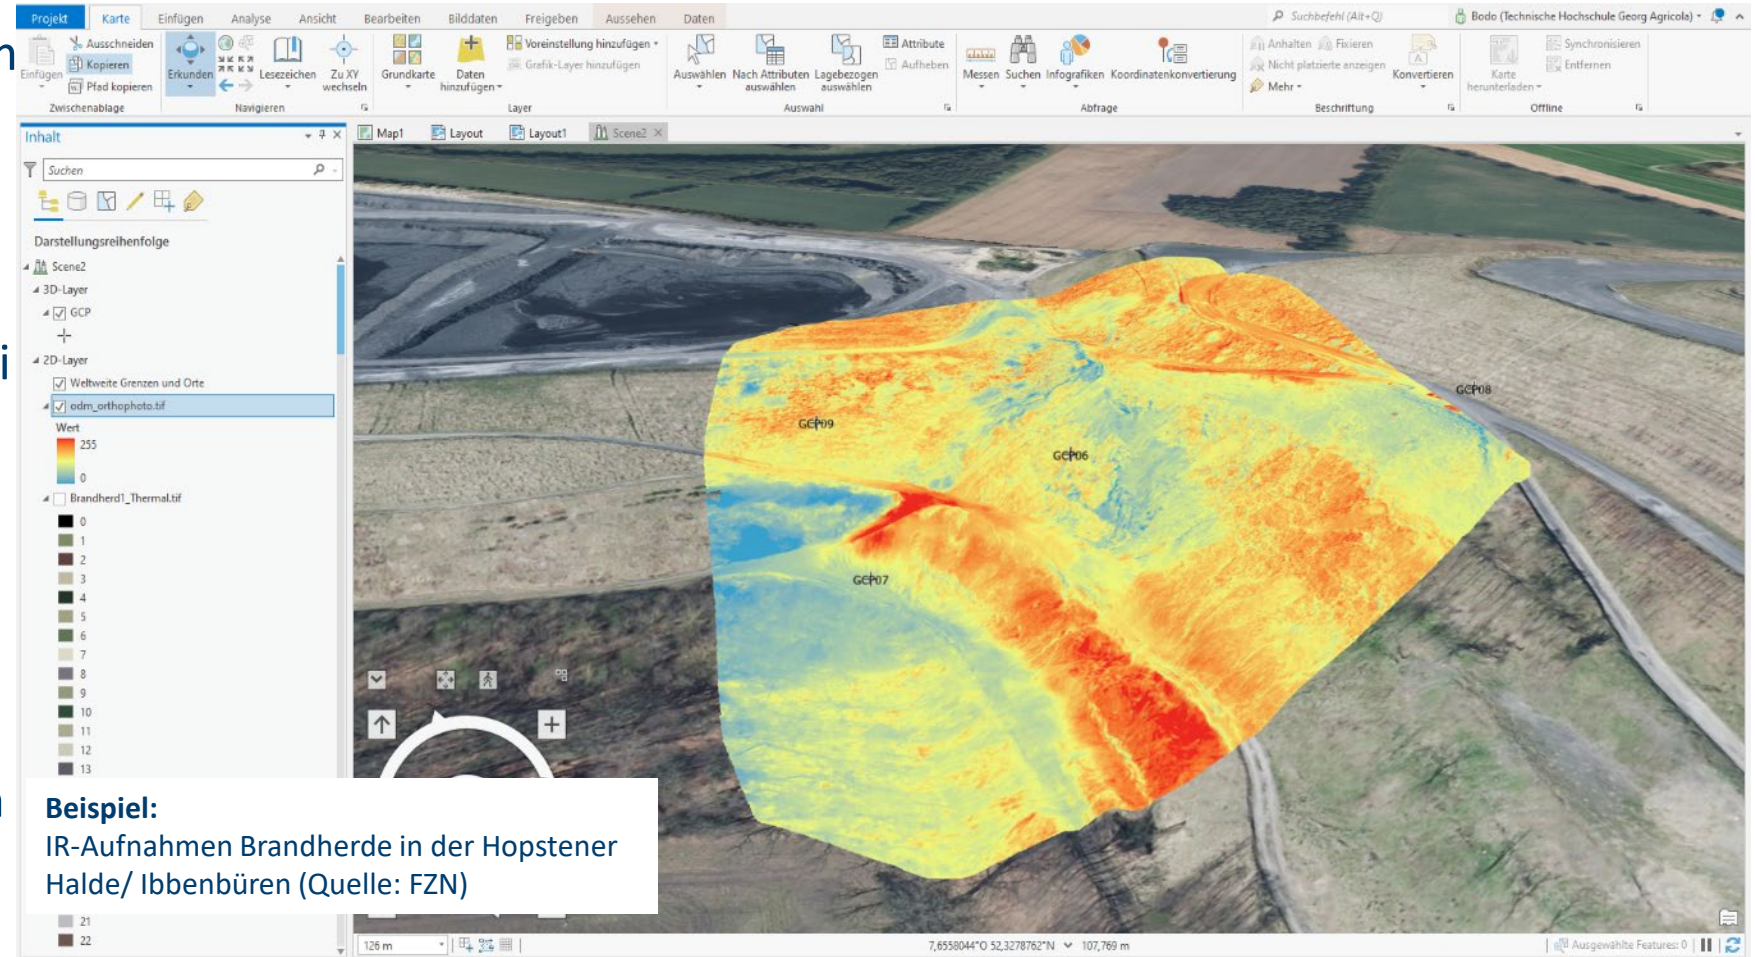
Projekt Karte Einfügen Analyse Ansicht Bearbeiten Bilddaten Freigeben Aussehen Daten

Suchbefehl (Alt+Q) Bodo (Technische Hochschule Georg Agricola)

Einfügen Ausschneiden Kopieren Pfad kopieren Zwischenablage

Erkunden Lesezeichen Zu XY wechseln Navigieren

Grundkarte Daten hinzufügen Voreinstellung hinzufügen Grafik-Layer hinzufügen Layer

Auswählen Nach Attributen auswählen Lagebezogen auswählen Attribute Aufheben Auswahl

Messen Suchen Infografiken Koordinatenkonvertierung Abfrage

Anhalten Fixieren Nicht platzierte anzeigen Mehr Konvertieren Beschriftung

Karte herunterladen Synchronisieren Entfernen Offline

Inhalt

Suchen

Darstellungsreihenfolge

Scene2
3D-Layer
GCP
2D-Layer
Weltweite Grenzen und Orte
odm_orthophoto.tif
Wert
255
0
Brandherd1_Thermal.tif
0
1
2
3
4
5
6
7
8
9
10
11
12
13
21
22

Map1 Layout Layout1 Scene2

GCP09
GCP06
GCP08
GCP07

126 m

7,6558044°O 52,3278762°N 107,769 m

Ausgewählte Features: 0

**Beispiel:**
IR-Aufnahmen Brandherde in der Hopstener Halde/ Ibbenbüren (Quelle: FZN)